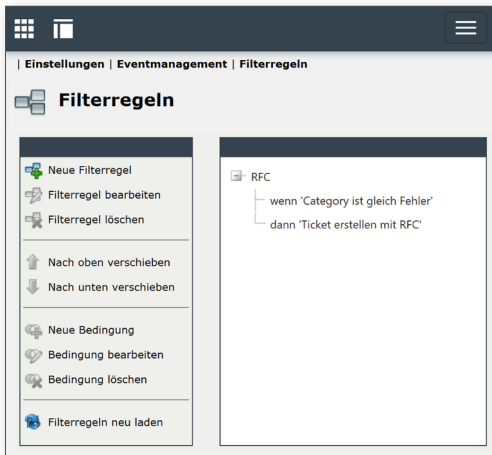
| Einstellungen | Eventmanagement | Filterregeln

Filterregeln

Neue Filterregel
Filterregel bearbeiten
Filterregel löschen

Nach oben verschieben
Nach unten verschieben

Neue Bedingung
Bedingung bearbeiten
Bedingung löschen

Filterregeln neu laden

RFC
wenn 'Category ist gleich Fehler'
dann 'Ticket erstellen mit RFC'